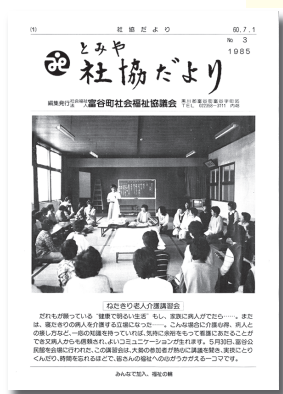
(1)　社協だより　60.7.1

とみや
社協だより

No 3
1985

編集発行　社会福祉法人 富谷町社会福祉協議会

ねたきり老人介護講習会

だれもが願っている "健康で明るい生活" もし、家族に病人がでたら……。または、寝たきりの病人を介護する立場になったら……。こんな場合に介護の仕方、病人との接し方など、一般の知識を持っていれば、気持ちに余裕をもって看護にあたることができ又病人からも信頼され、よいコミュニケーションが生まれます。5月30日、富谷公民館を会場に行われた、この講習会は、大勢の参加者が熱心に講義を聞き、実技にとりくみ吸収しながら、時間を忘れるほど。皆さんの福祉への心がうかがえるヒトコマです。

みんなで加入、福祉の輪